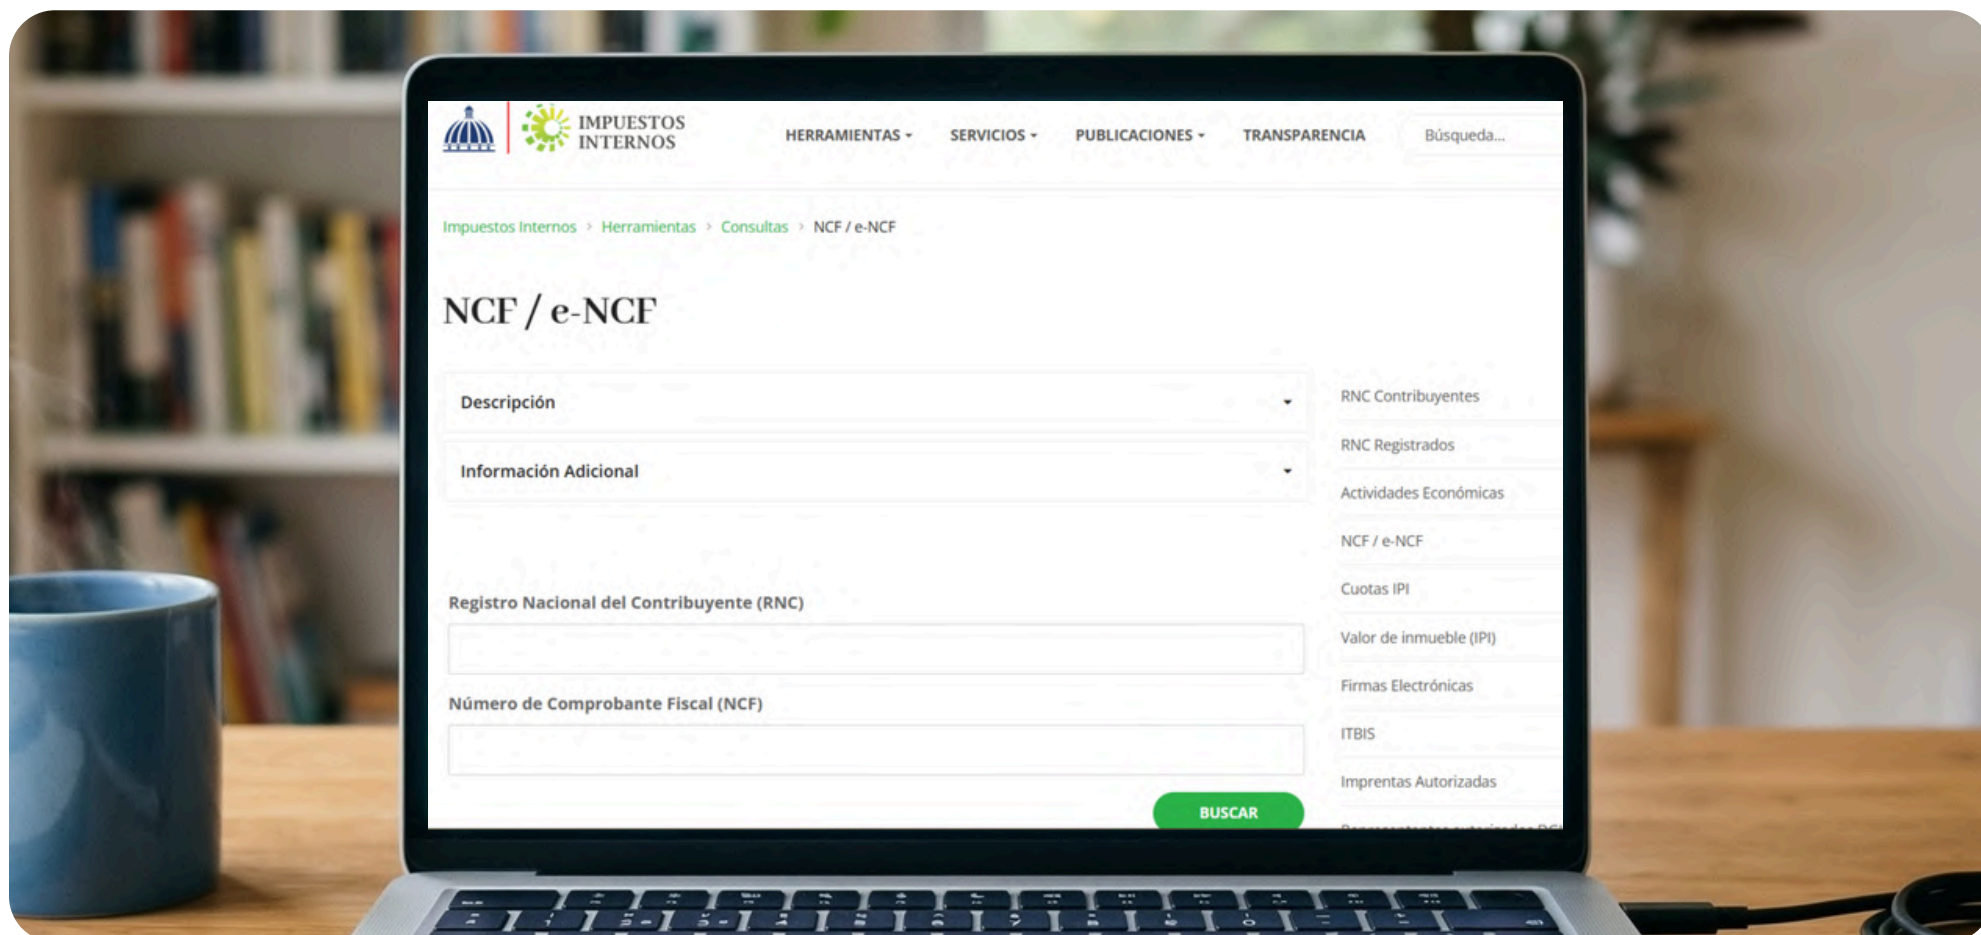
IMPUESTOS INTERNOS

HERRAMIENTAS ▾ SERVICIOS ▾ PUBLICACIONES ▾ TRANSPARENCIA Búsqueda...

Impuestos Internos > Herramientas > Consultas > NCF / e-NCF

NCF / e-NCF

Descripción

Información Adicional

Registro Nacional del Contribuyente (RNC)

Número de Comprobante Fiscal (NCF)

BUSCAR

RNC Contribuyentes
RNC Registrados
Actividades Económicas
NCF / e-NCF
Cuotas IPI
Valor de inmueble (IPI)
Firmas Electrónicas
ITBIS
Imprentas Autorizadas
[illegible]